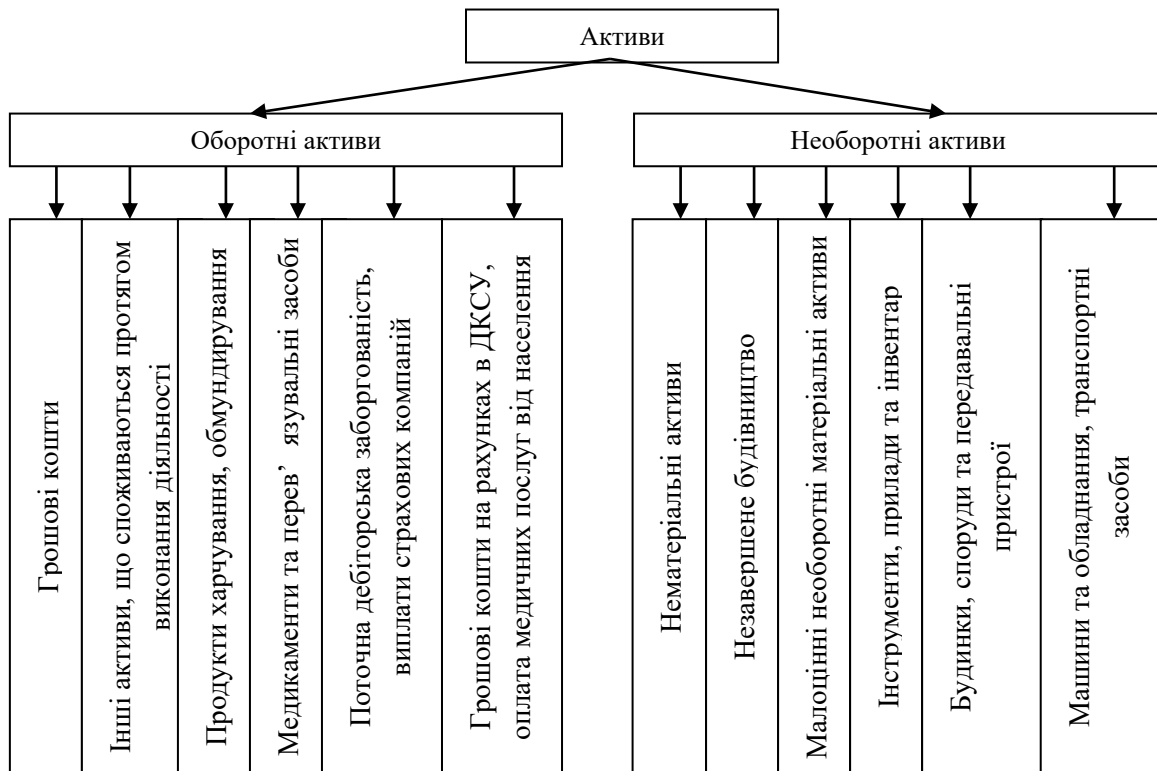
Активи

Оборотні активи

Необоротні активи

Грошові кошти

Інші активи, що споживаються протягом виконання діяльності

Продукти харчування, обмундирування

Медикаменти та перев' язувальні засоби

Поточна дебіторська заборгованість, виплати страхових компаній

Грошові кошти на рахунках в ДКСУ, оплата медичних послуг від населення

Нематеріальні активи

Незавершене будівництво

Малоцінні необоротні матеріальні активи

Інструменти, прилади та інвентар

Будинки, споруди та передавальні пристрої

Машини та обладнання, транспортні засоби